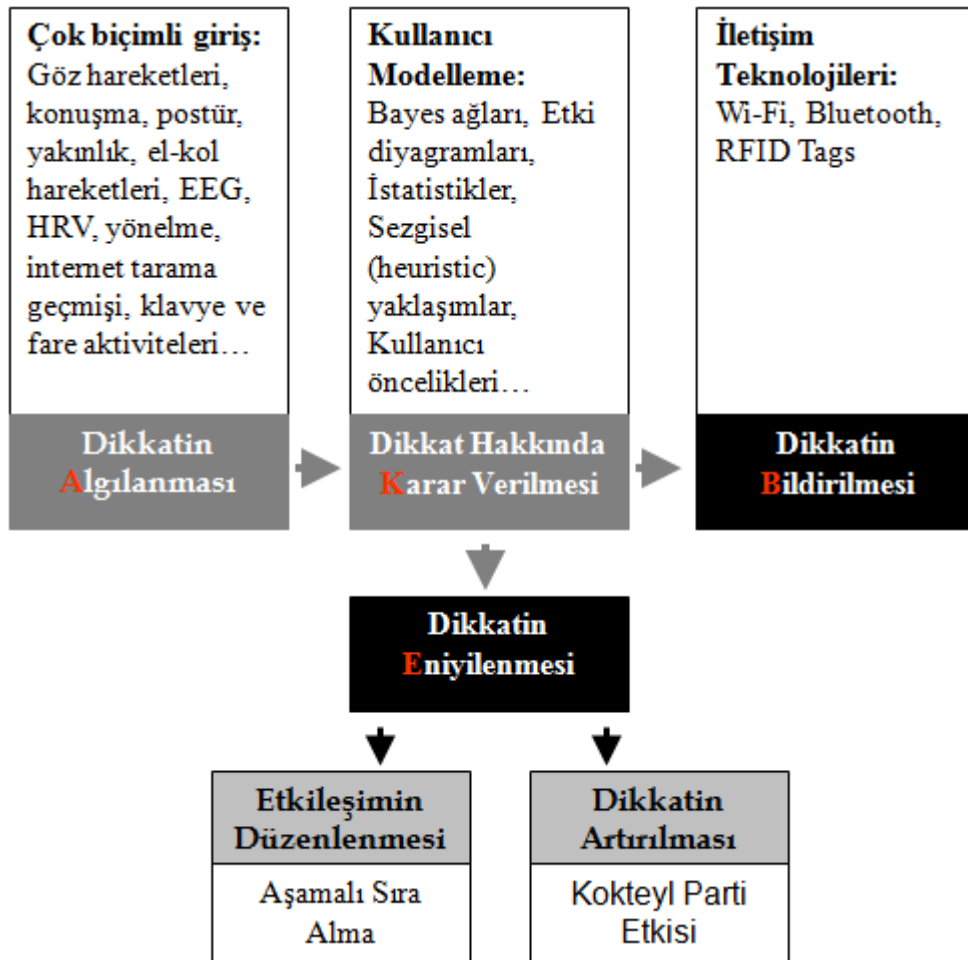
**Çok biçimli giriş:** Göz hareketleri, konuşma, postür, yakınlık, el-kol hareketleri, EEG, HRV, yönelme, internet tarama geçmişi, klavye ve fare aktiviteleri…

Dikkatin Algılanması

**Kullanıcı Modelleme:** Bayes ağları, Etki diyagramları, İstatistikler, Sezgisel (heuristic) yaklaşımlar, Kullanıcı öncelikleri…

Dikkat Hakkında Karar Verilmesi

**İletişim Teknolojileri:** Wi-Fi, Bluetooth, RFID Tags

Dikkatin Bildirilmesi

Dikkatin Eniyilenmesi

Etkileşimin Düzenlenmesi

Aşamalı Sıra Alma

Dikkatin Artırılması

Kokteyl Parti Etkisi